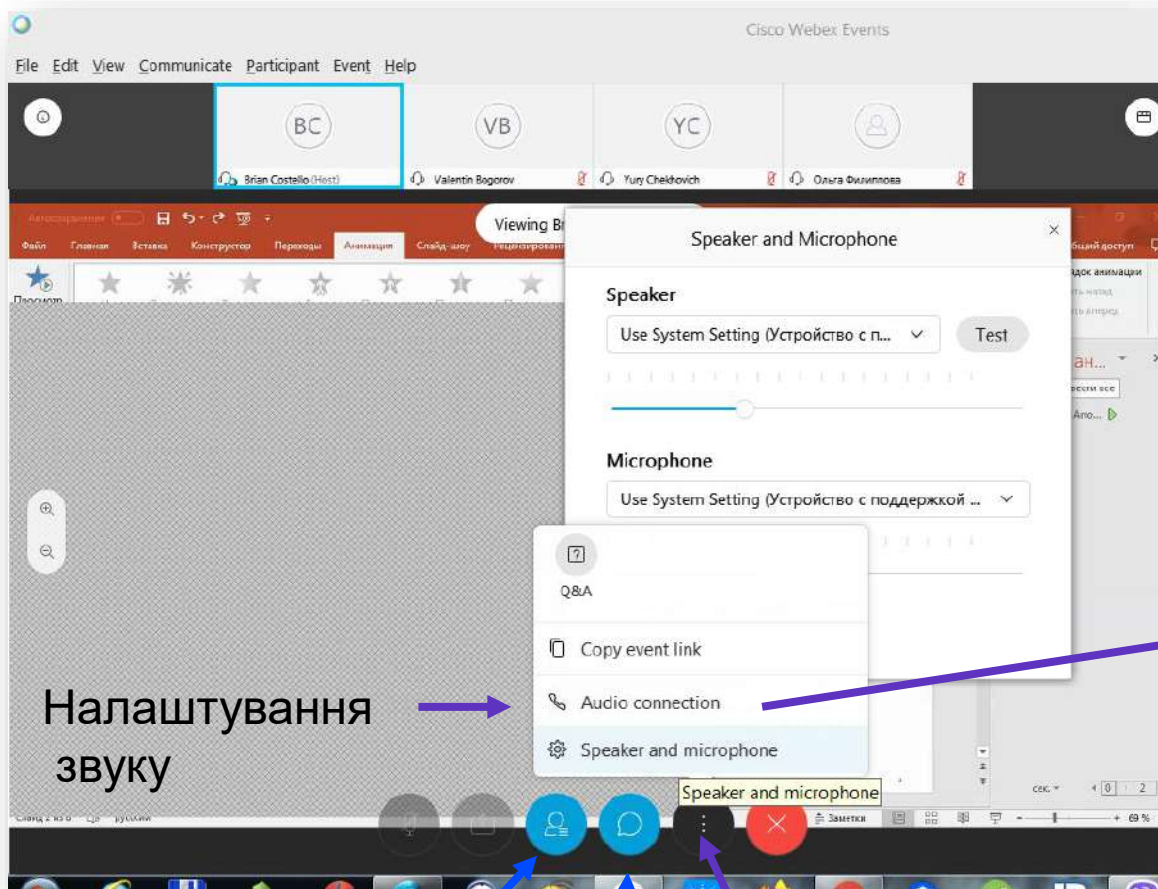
Cisco Webex Events

File Edit View Communicate Participant Event Help

BC
Brian Costello (Host)

VB
Valentin Bogorov

YC
Yury Chekhovich

Ольга Филиппова

Файл Главная Вставка Конструктор Переходы Анимация Слайд-шоу Рецензирование

Viewing Br

Speaker and Microphone

Speaker

Use System Setting (Устройство с п...

Test

Microphone

Use System Setting (Устройство с поддержкой ...

Q&A

Copy event link

Audio connection

Speaker and microphone

Speaker and microphone

Налаштування звуку

Заметки

69 %